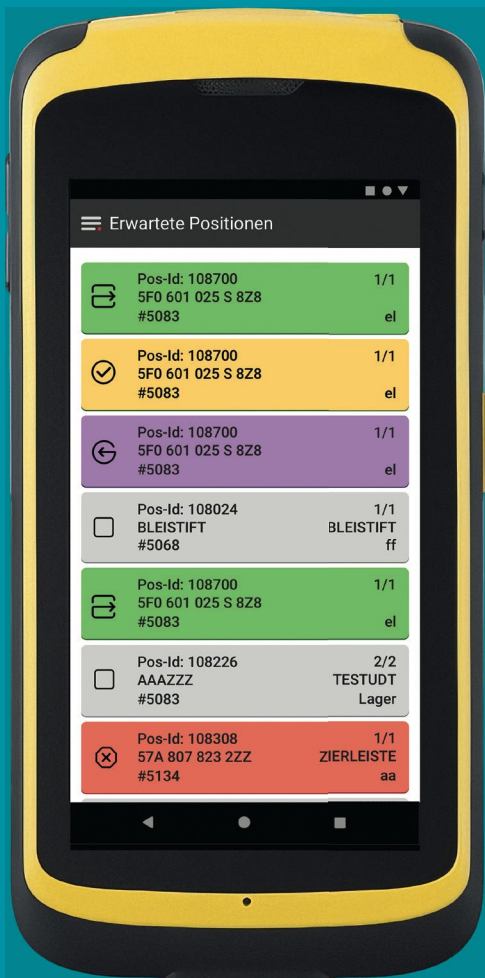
Erwartete Positionen

Pos-Id: 108700 1/1
5F0 601 025 S 8Z8
#5083 el

Pos-Id: 108700 1/1
5F0 601 025 S 8Z8
#5083 el

Pos-Id: 108700 1/1
5F0 601 025 S 8Z8
#5083 el

Pos-Id: 108024 1/1
BLEISTIFT BLEISTIFT
#5068 ff

Pos-Id: 108700 1/1
5F0 601 025 S 8Z8
#5083 el

Pos-Id: 108226 2/2
AAAZZZ TESTUDT
#5083 Lager

Pos-Id: 108308 1/1
57A 807 823 2ZZ ZIERLEISTE
#5134 aa